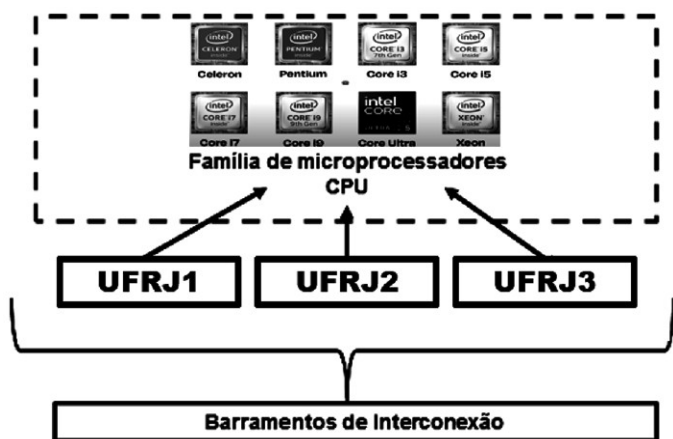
intel CELERON inside
Celeron
intel PENTIUM inside
Pentium
intel CORE i3 7th Gen
Core i3
intel CORE i5 inside
Core i5
intel CORE i7 inside
Core i7
intel CORE i9 9th Gen
Core i9
intel CORE
Core Ultra
intel XEON inside
Xeon

Família de microprocessadores
CPU

UFRJ1
UFRJ2
UFRJ3

Barramentos de Interconexão